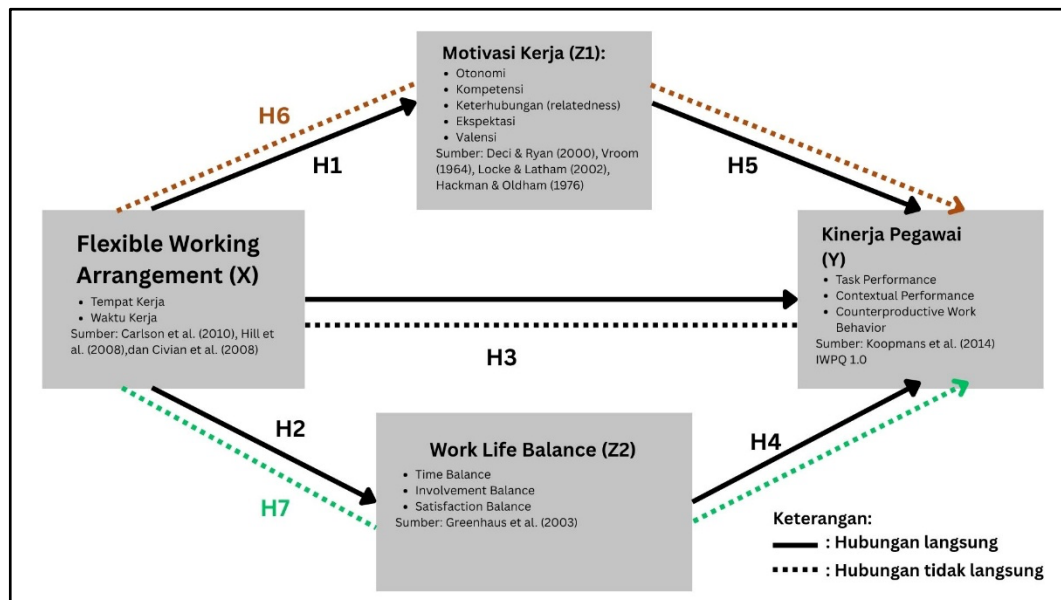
Motivasi Kerja (Z1):
- Otonomi
- Kompetensi
- Keterhubungan (relatedness)
- Ekspektasi
- Valensi
Sumber: Deci & Ryan (2000), Vroom (1964), Locke & Latham (2002), Hackman & Oldham (1976)

H6

H1

H5

Flexible Working Arrangement (X)
- Tempat Kerja
- Waktu Kerja
Sumber: Carlson et al. (2010), Hill et al. (2008),dan Civian et al. (2008)

Kinerja Pegawai (Y)
- Task Performance
- Contextual Performance
- Counterproductive Work Behavior
Sumber: Koopmans et al. (2014) IWPQ 1.0

H3

H2

H7

Work Life Balance (Z2)
- Time Balance
- Involvement Balance
- Satisfaction Balance
Sumber: Greenhaus et al. (2003)

H4

Keterangan:
: Hubungan langsung
: Hubungan tidak langsung